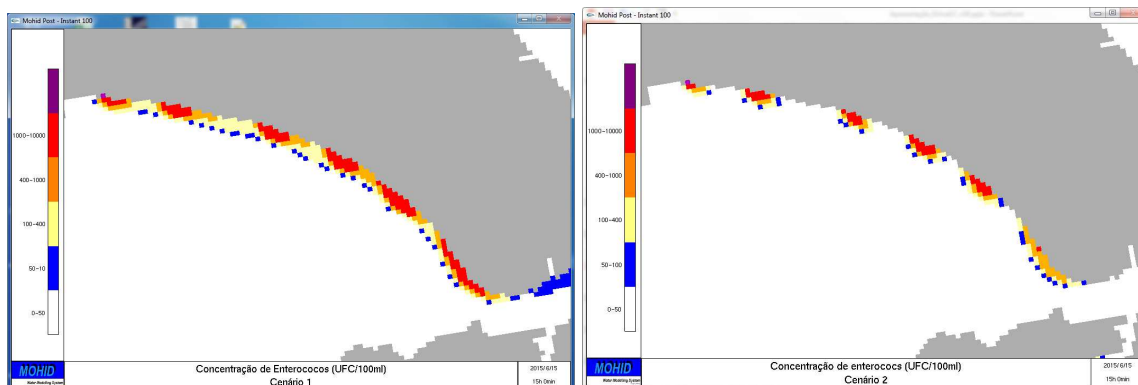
Mohid Post - Instant 100

1000~10000

400~1000

100~400

50~10

0~50

MOHID
Water Modelling System

Concentração de Enterococos (UFC/100ml)
Cenário 1

2015/6/15
15h 0min

Mohid Post - Instant 100

1000~10000

400~1000

100~400

50~100

0~50

MOHID
Water Modelling System

Concentração de enterococos (UFC/100ml)
Cenário 2

2015/6/15
15h 0min